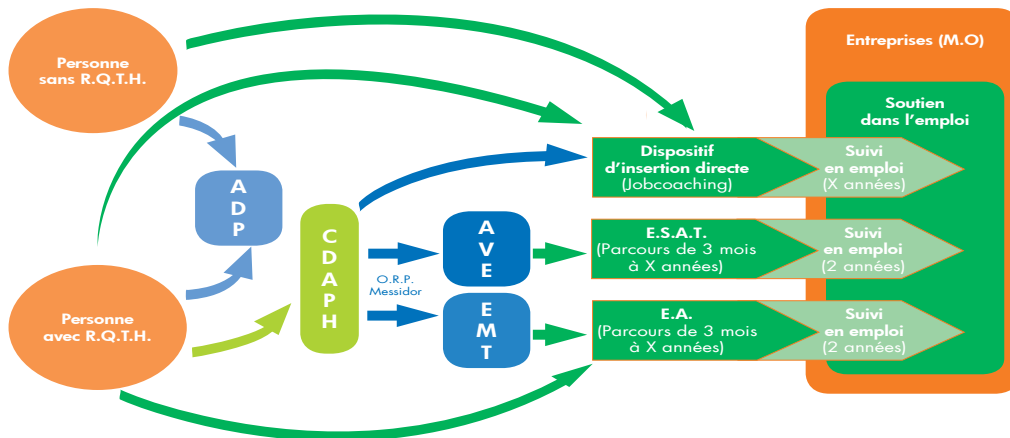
Personne sans R.Q.T.H.

Personne avec R.Q.T.H.

A D P

C D A P H

O.R.P. Messidor

A V E

E M T

Dispositif d'insertion directe (Jobcoaching)

Suivi en emploi (X années)

E.S.A.T. (Parcours de 3 mois à X années)

Suivi en emploi (2 années)

E.A. (Parcours de 3 mois à X années)

Suivi en emploi (2 années)

Entreprises (M.O)

Soutien dans l'emploi